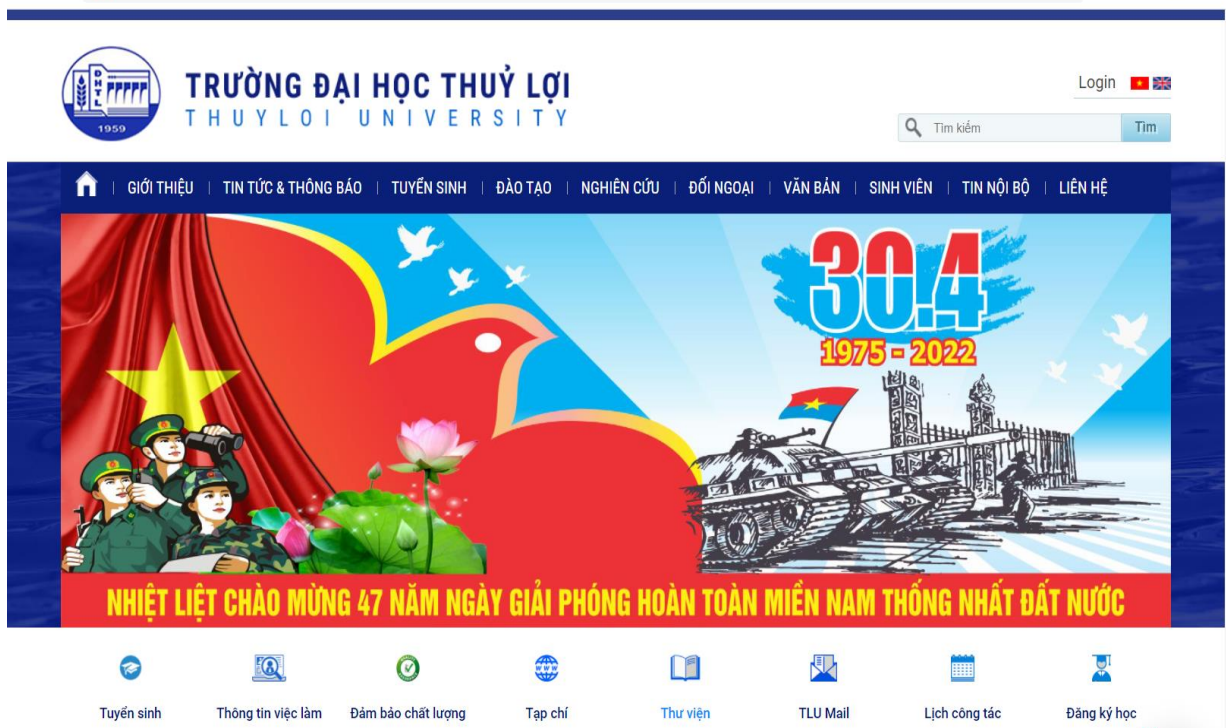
ĐHTL
1959
TRƯỜNG ĐẠI HỌC THUỶ LỢI
THUYLOI UNIVERSITY

Login

Tìm kiếm
Tìm

GIỚI THIỆU | TIN TỨC & THÔNG BÁO | TUYỂN SINH | ĐÀO TẠO | NGHIÊN CỨU | ĐỐI NGOẠI | VĂN BẢN | SINH VIÊN | TIN NỘI BỘ | LIÊN HỆ

30.4
1975 - 2022

NHIỆT LIỆT CHÀO MỪNG 47 NĂM NGÀY GIẢI PHÓNG HOÀN TOÀN MIỀN NAM THỐNG NHẤT ĐẤT NƯỚC

Tuyển sinh
Thông tin việc làm
Đảm bảo chất lượng
Tạp chí
Thư viện
TLU Mail
Lịch công tác
Đăng ký học